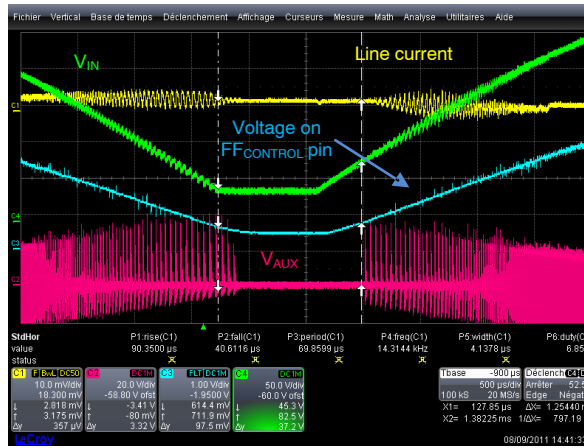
Fichier Vertical Base de temps Déclenchement Affichage Curseurs Mesure Math Analyse Utilitaires Aide

$V_{IN}$

Line current

Voltage on $FF_{CONTROL}$ pin

$V_{AUX}$

C1
C4
C3
C2

StdHor
value
status

P1:rise(C1)
90.3500 µs

P2:fall(C1)
40.6116 µs

P3:period(C1)
69.8599 µs

P4:freq(C1)
14.3144 kHz

P5:width(C1)
4.1378 µs

P6:duty(C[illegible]
6.85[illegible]

C1 F BwL DC50
10.0 mV/div
18.300 mV
↓ 2.818 mV
↑ 3.175 mV
Δy 357 µV

C2 DC1M
20.0 V/div
-58.80 V ofst
↓ -3.41 V
↑ -0.09 V
Δy 3.32 V

C3 FLT DC1M
1.00 V/div
-1.9500 V
↓ 614.4 mV
↑ 711.9 mV
Δy 97.5 mV

C4 DC1M
50.0 V/div
-60.0 V ofst
↓ 45.3 V
↑ 82.5 V
Δy 37.2 V

Tbase -900 µs
500 µs/div
100 kS 20 MS/s
X1= 127.85 µs
X2= 1.38225 ms

Déclench C4 D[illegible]
Arrêter 52.5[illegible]
Edge Négati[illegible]
ΔX= 1.25440 m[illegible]
1/ΔX= 797.19 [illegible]

LeCroy

08/09/2011 14:41:3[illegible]